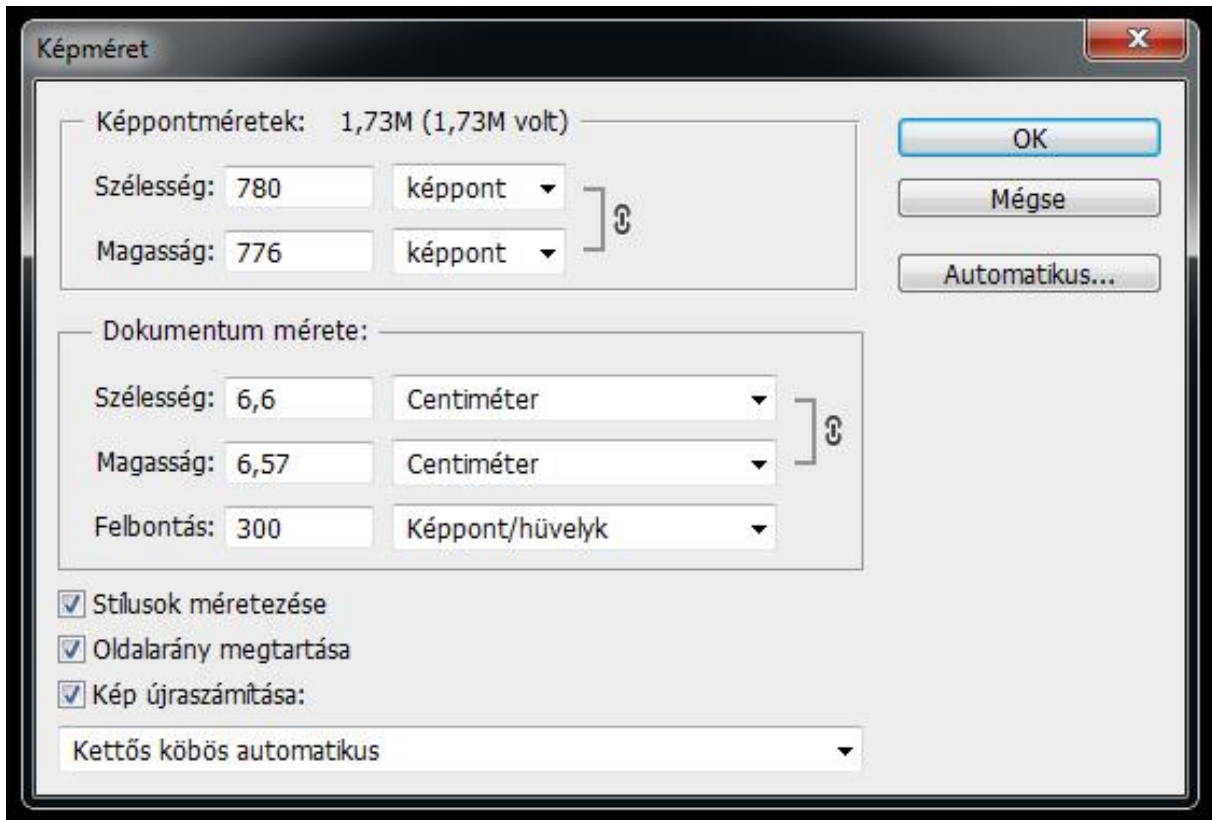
Képméret

Képpontméretek: 1,73M (1,73M volt)

Szélesség: 780 képpont

Magasság: 776 képpont

OK

Mégse

Automatikus...

Dokumentum mérete:

Szélesség: 6,6 Centiméter

Magasság: 6,57 Centiméter

Felbontás: 300 Képpont/hüvelyk

Stílusok méretezése

Oldalarány megtartása

Kép újraszámítása:

Kettős köbös automatikus